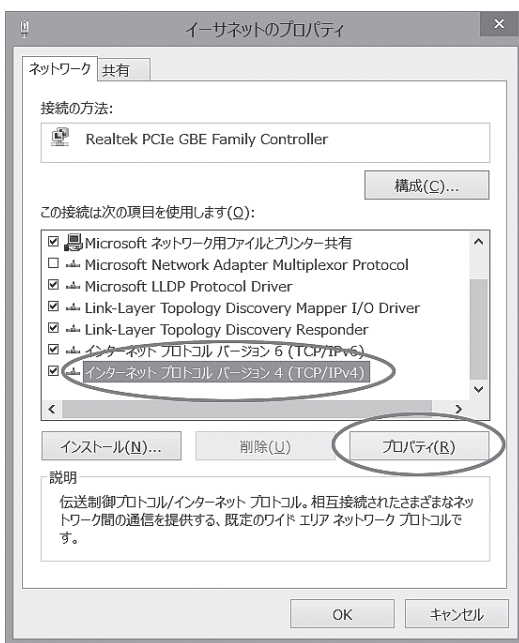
イーサネットのプロパティ ×

ネットワーク 共有

接続の方法:

Realtek PCIe GBE Family Controller

構成(C)...

この接続は次の項目を使用します(O):

☑ Microsoft ネットワーク用ファイルとプリンター共有
☐ Microsoft Network Adapter Multiplexor Protocol
☑ Microsoft LLDP Protocol Driver
☑ Link-Layer Topology Discovery Mapper I/O Driver
☑ Link-Layer Topology Discovery Responder
☑ インターネット プロトコル バージョン 6 (TCP/IPv6)
☑ インターネット プロトコル バージョン 4 (TCP/IPv4)

インストール(N)... 削除(U) プロパティ(R)

説明
伝送制御プロトコル/インターネット プロトコル。相互接続されたさまざまなネットワーク間の通信を提供する、既定のワイド エリア ネットワーク プロトコルです。

OK キャンセル